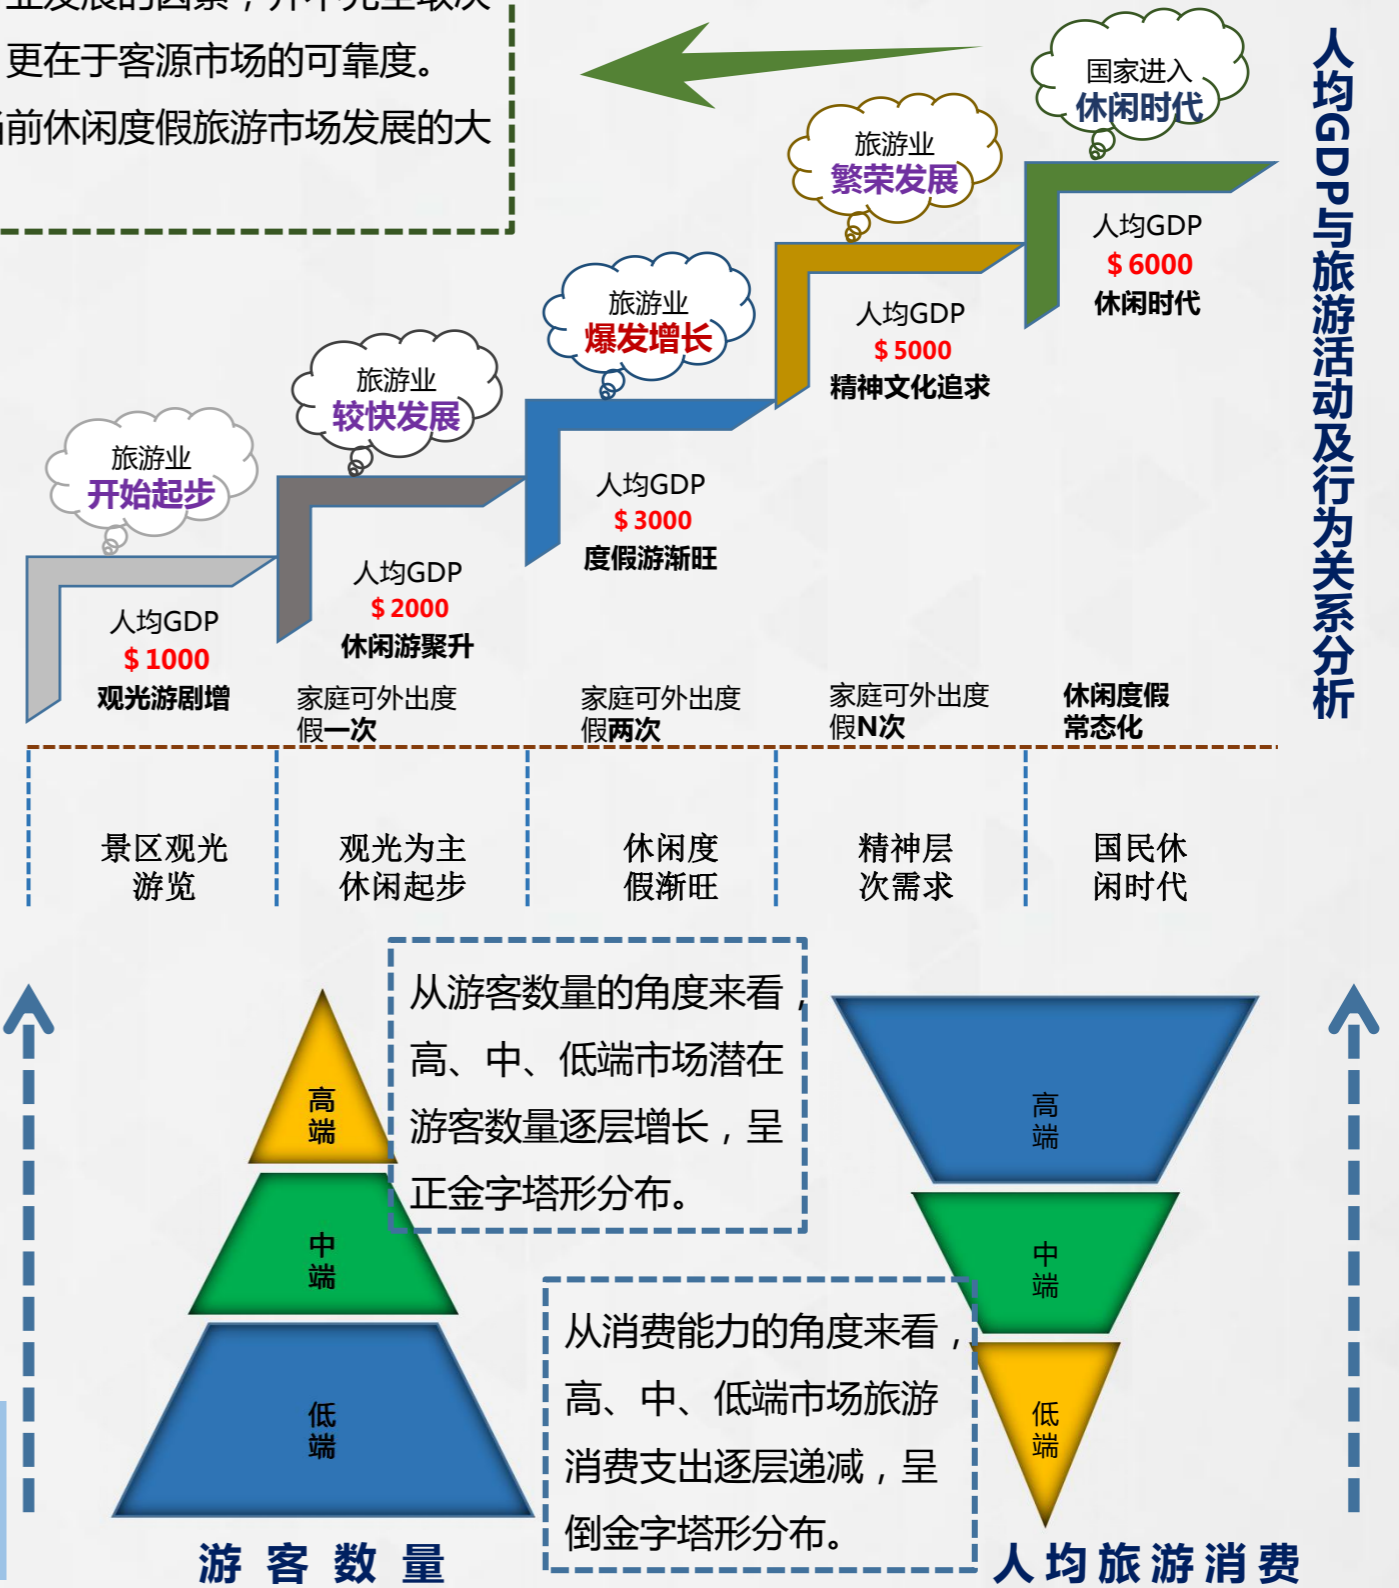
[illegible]
更在于客源市场的可靠度。
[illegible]前休闲度假旅游市场发展的大

人均GDP与旅游活动及行为关系分析

国家进入
休闲时代

旅游业
繁荣发展

旅游业
爆发增长

旅游业
较快发展

旅游业
开始起步

人均GDP
$ 6000
休闲时代

人均GDP
$ 5000
精神文化追求

人均GDP
$ 3000
度假游渐旺

人均GDP
$ 2000
休闲游聚升

人均GDP
$ 1000
观光游剧增

家庭可外出度假一次

家庭可外出度假两次

家庭可外出度假N次

休闲度假常态化

景区观光游览

观光为主休闲起步

休闲度假渐旺

精神层次需求

国民休闲时代

从游客数量的角度来看，高、中、低端市场潜在游客数量逐层增长，呈正金字塔形分布。

高端

中端

低端

游 客 数 量

高端

中端

低端

从消费能力的角度来看，高、中、低端市场旅游消费支出逐层递减，呈倒金字塔形分布。

人 均 旅 游 消 费